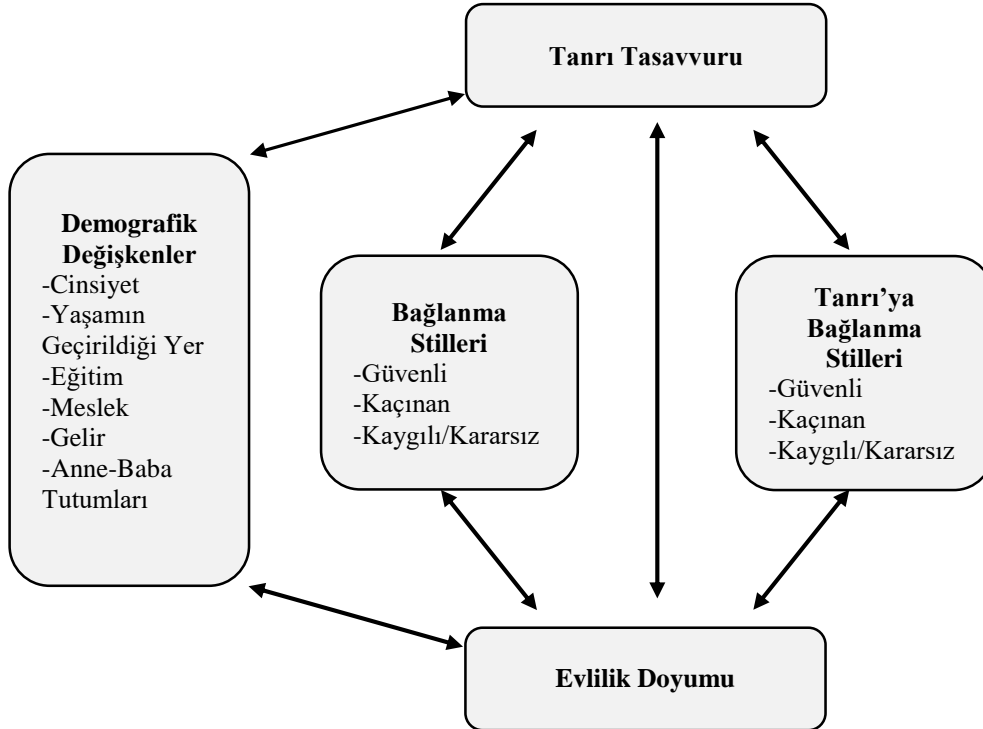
Tanrı Tasavvuru

Demografik Değişkenler
-Cinsiyet
-Yaşamın Geçirildiği Yer
-Eğitim
-Meslek
-Gelir
-Anne-Baba Tutumları

Bağlanma Stilleri
-Güvenli
-Kaçınan
-Kaygılı/Kararsız

Tanrı'ya Bağlanma Stilleri
-Güvenli
-Kaçınan
-Kaygılı/Kararsız

Evlilik Doyumu